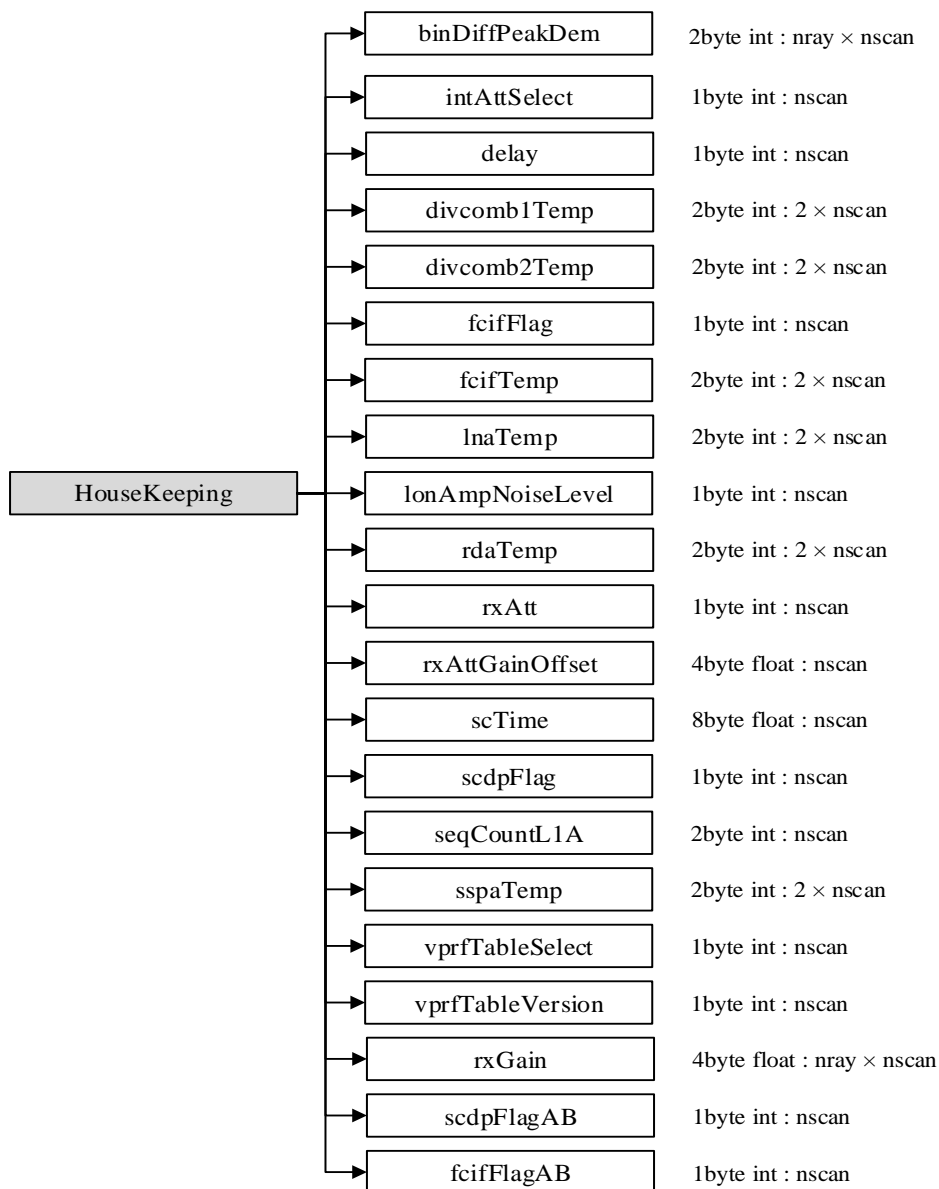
HouseKeeping

binDiffPeakDem 2byte int : nray × nscan

intAttSelect 1byte int : nscan

delay 1byte int : nscan

divcomb1Temp 2byte int : 2 × nscan

divcomb2Temp 2byte int : 2 × nscan

fcifFlag 1byte int : nscan

fcifTemp 2byte int : 2 × nscan

lnaTemp 2byte int : 2 × nscan

lonAmpNoiseLevel 1byte int : nscan

rdaTemp 2byte int : 2 × nscan

rxAtt 1byte int : nscan

rxAttGainOffset 4byte float : nscan

scTime 8byte float : nscan

scdpFlag 1byte int : nscan

seqCountL1A 2byte int : nscan

sspaTemp 2byte int : 2 × nscan

vprfTableSelect 1byte int : nscan

vprfTableVersion 1byte int : nscan

rxGain 4byte float : nray × nscan

scdpFlagAB 1byte int : nscan

fcifFlagAB 1byte int : nscan